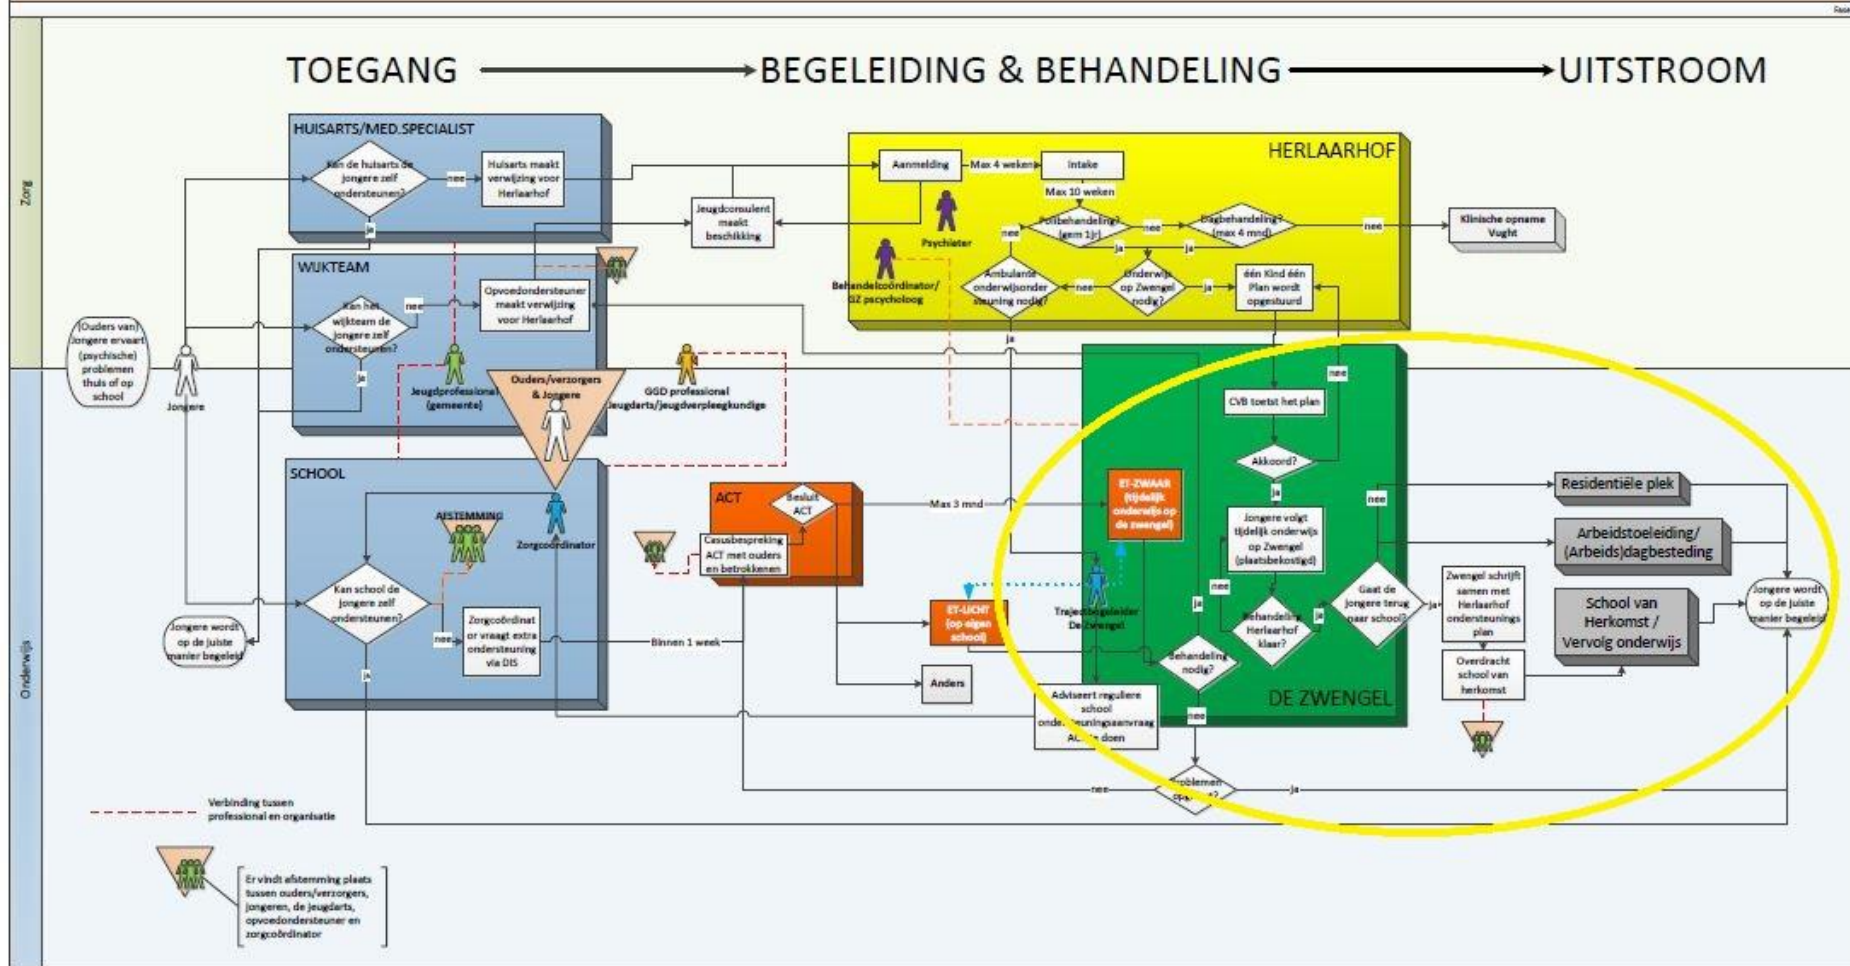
TOEGANG → BEGELEIDING & BEHANDELING → UITSTROOM

Zorg

Onderwijs

HUISARTS/MED.SPECIALIST

Kan de huisarts de jongere zelf ondersteunen?

nee

Huisarts maakt verwijzing voor Herlaarhof

ja

HERLAARHOF

Aanmelding

Max 4 weken

Intake

Max 10 weken

Psychiater

Jeugdconsulent maakt beschikking

Polibehandeling? (gem 1jr)

nee

Dagbehandeling? (max 4 mnd)

nee

Klinische opname Vught

ja

ja

nee

Behandelcoördinator/ GZ psycholoog

Ambulante onderwijsondersteuning nodig?

nee

Onderwijs op Zwengel nodig?

ja

één Kind één Plan wordt opgestuurd

ja

WIJKTEAM

Kan het wijkteam de jongere zelf ondersteunen?

nee

Opvoedondersteuner maakt verwijzing voor Herlaarhof

ja

(Ouders van) Jongere ervaart (psychische) problemen thuis of op school

Jongere

Jeugdprofessional (gemeente)

Ouders/verzorgers & Jongere

GGD professional Jeugdarts/jeugdverpleegkundige

nee

CVB toetst het plan

Akkoord?

ja

nee

SCHOOL

AFSTEMMING

Zorgcoördinator

Kan school de jongere zelf ondersteunen?

nee

Zorgcoördinat or vraagt extra ondersteuning via DIS

ja

Jongere wordt op de juiste manier begeleid

ACT

Besluit ACT

Casusbespreking ACT met ouders en betrokkenen

Max 3 mnd

Binnen 1 week

ET-ZWAAR (tijdelijk onderwijs op de zwengel)

Jongere volgt tijdelijk onderwijs op Zwengel (plaatsbekostigd)

ET-LICHT (op eigen school)

Anders

Trajectbegeleider De Zwengel

nee

ja

Behandeling Herlaarhof klaar?

ja

Gaat de jongere terug naar school?

ja

Behandeling nodig?

nee

Adviseert reguliere school onde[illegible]teuningsaanvraag A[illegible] doen

DE ZWENGEL

Zwengel schrijft samen met Herlaarhof ondersteunings plan

Overdracht school van herkomst

Residentiële plek

Arbeidstoeleiding/ (Arbeids)dagbesteding

School van Herkomst / Vervolg onderwijs

Jongere wordt op de juiste manier begeleid

nee

Problemen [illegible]?

ja

Verbinding tussen professional en organisatie

Er vindt afstemming plaats tussen ouders/verzorgers, jongeren, de jeugdarts, opvoedondersteuner en zorgcoördinator